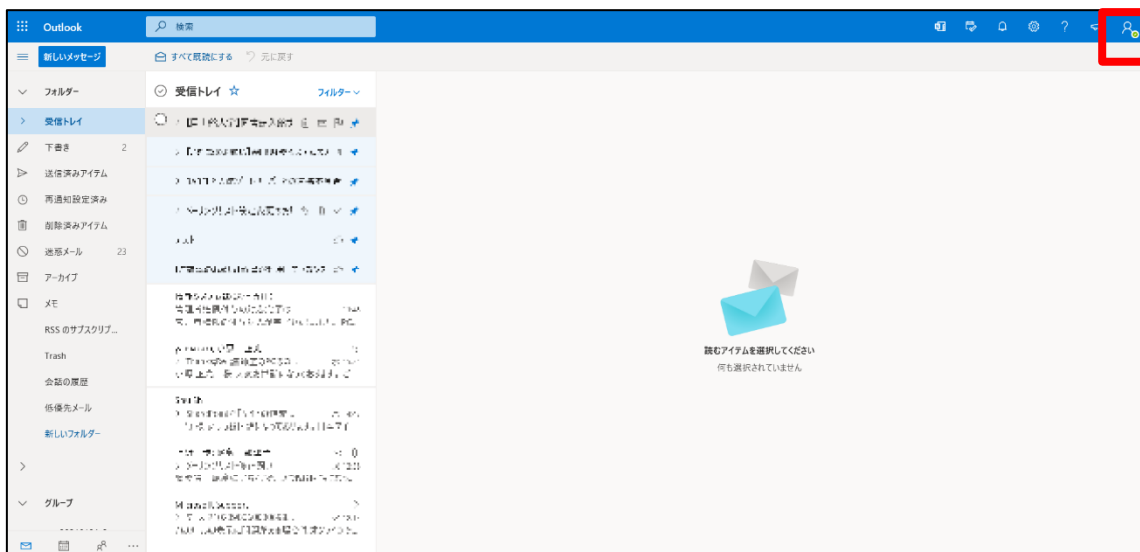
Outlook
検索
新しいメッセージ
すべて既読にする
元に戻す
フォルダー
受信トレイ
下書き 2
送信済みアイテム
再通知設定済み
削除済みアイテム
迷惑メール 23
アーカイブ
メモ
RSS のサブスクリプ...
Trash
会話の履歴
低優先メール
新しいフォルダー
グループ
受信トレイ
フィルター
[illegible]
読むアイテムを選択してください
何も選択されていません